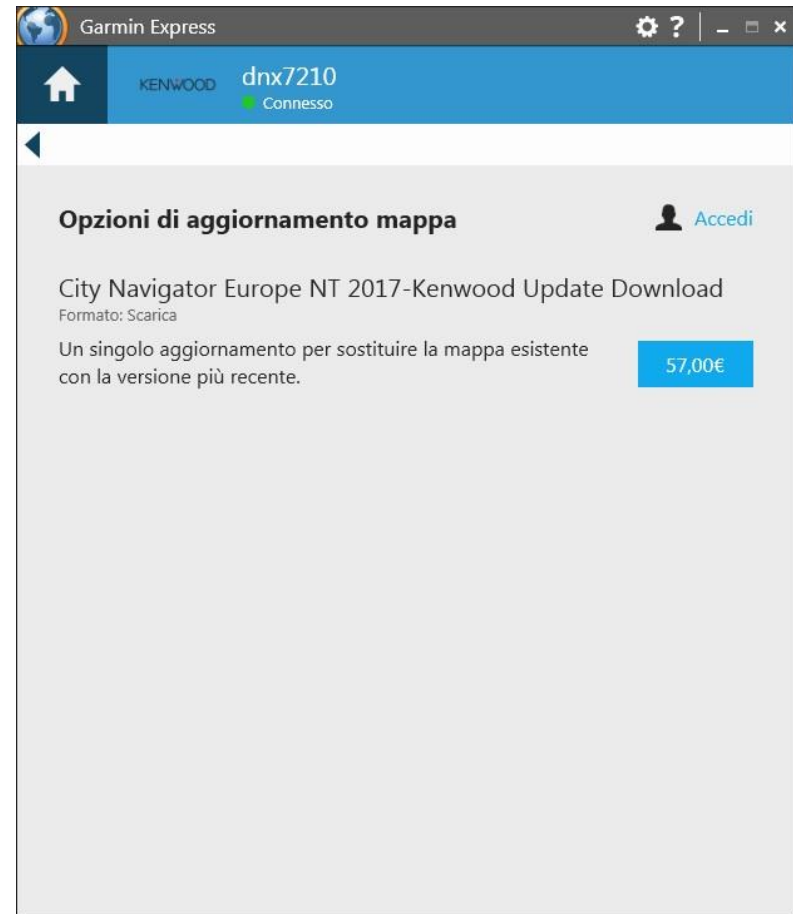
Garmin Express ? _ □ ×

KENWOOD dnx7210
Connesso

Opzioni di aggiornamento mappa

Accedi

City Navigator Europe NT 2017-Kenwood Update Download
Formato: Scarica

Un singolo aggiornamento per sostituire la mappa esistente con la versione più recente.

57,00€